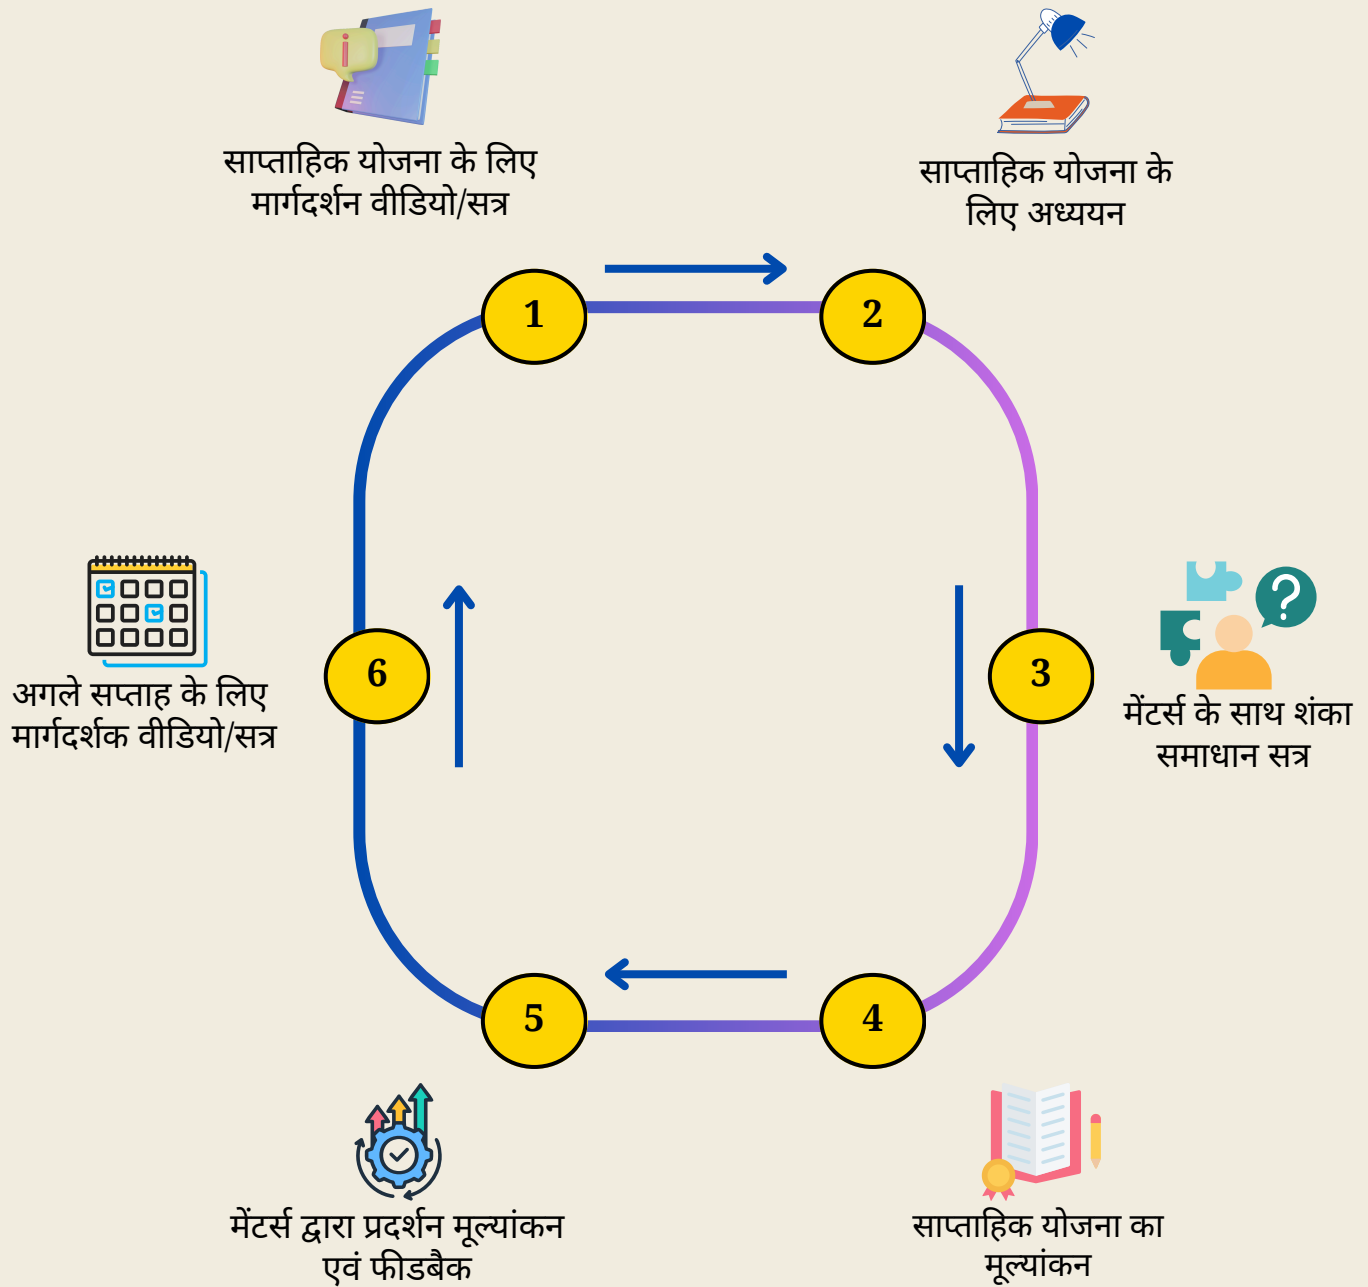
साप्ताहिक योजना के लिए मार्गदर्शन वीडियो/सत्र

साप्ताहिक योजना के लिए अध्ययन

1

2

6

3

मेंटर्स के साथ शंका समाधान सत्र

अगले सप्ताह के लिए मार्गदर्शक वीडियो/सत्र

5

4

मेंटर्स द्वारा प्रदर्शन मूल्यांकन एवं फीडबैक

साप्ताहिक योजना का मूल्यांकन